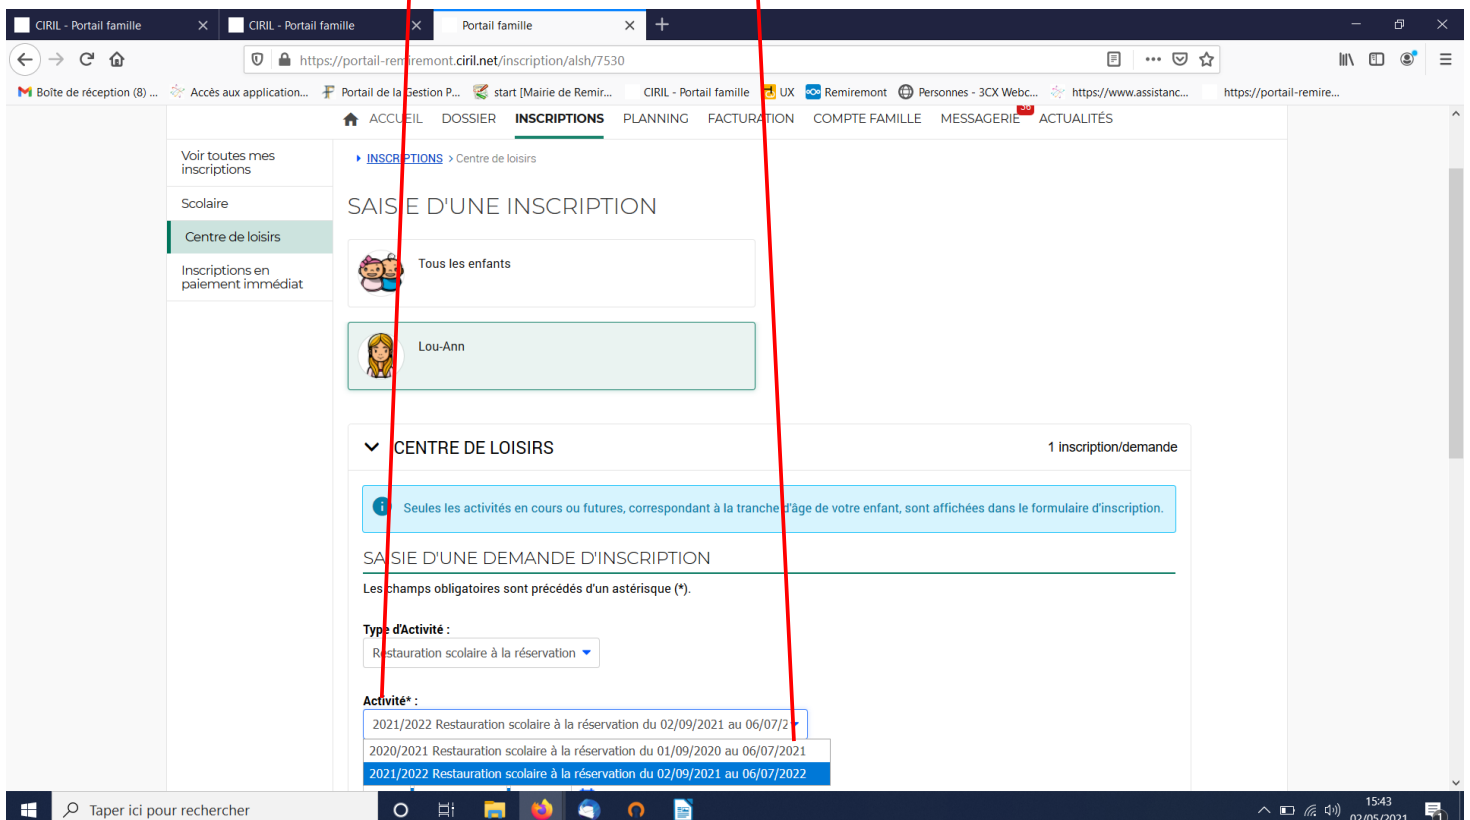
CIRIL - Portail famille × CIRIL - Portail famille × Portail famille × +

https://portail-remiremont.ciril.net/inscription/alsh/7530

Boîte de réception (8) ... Accès aux application... Portail de la Gestion P... start [Mairie de Remir... CIRIL - Portail famille UX Remiremont Personnes - 3CX Webc... https://www.assistanc... https://portail-remire...

ACCUEIL DOSSIER INSCRIPTIONS PLANNING FACTURATION COMPTE FAMILLE MESSAGERIE 36 ACTUALITÉS

Voir toutes mes inscriptions

Scolaire

Centre de loisirs

Inscriptions en paiement immédiat

INSCRIPTIONS > Centre de loisirs

SAISIE D'UNE INSCRIPTION

Tous les enfants

Lou-Ann

CENTRE DE LOISIRS

1 inscription/demande

Seules les activités en cours ou futures, correspondant à la tranche d'âge de votre enfant, sont affichées dans le formulaire d'inscription.

SAISIE D'UNE DEMANDE D'INSCRIPTION

Les champs obligatoires sont précédés d'un astérisque (*).

Type d'Activité :

Restauration scolaire à la réservation

Activité* :

2021/2022 Restauration scolaire à la réservation du 02/09/2021 au 06/07/2

2020/2021 Restauration scolaire à la réservation du 01/09/2020 au 06/07/2021

2021/2022 Restauration scolaire à la réservation du 02/09/2021 au 06/07/2022

Taper ici pour rechercher

15:43
02/05/2021